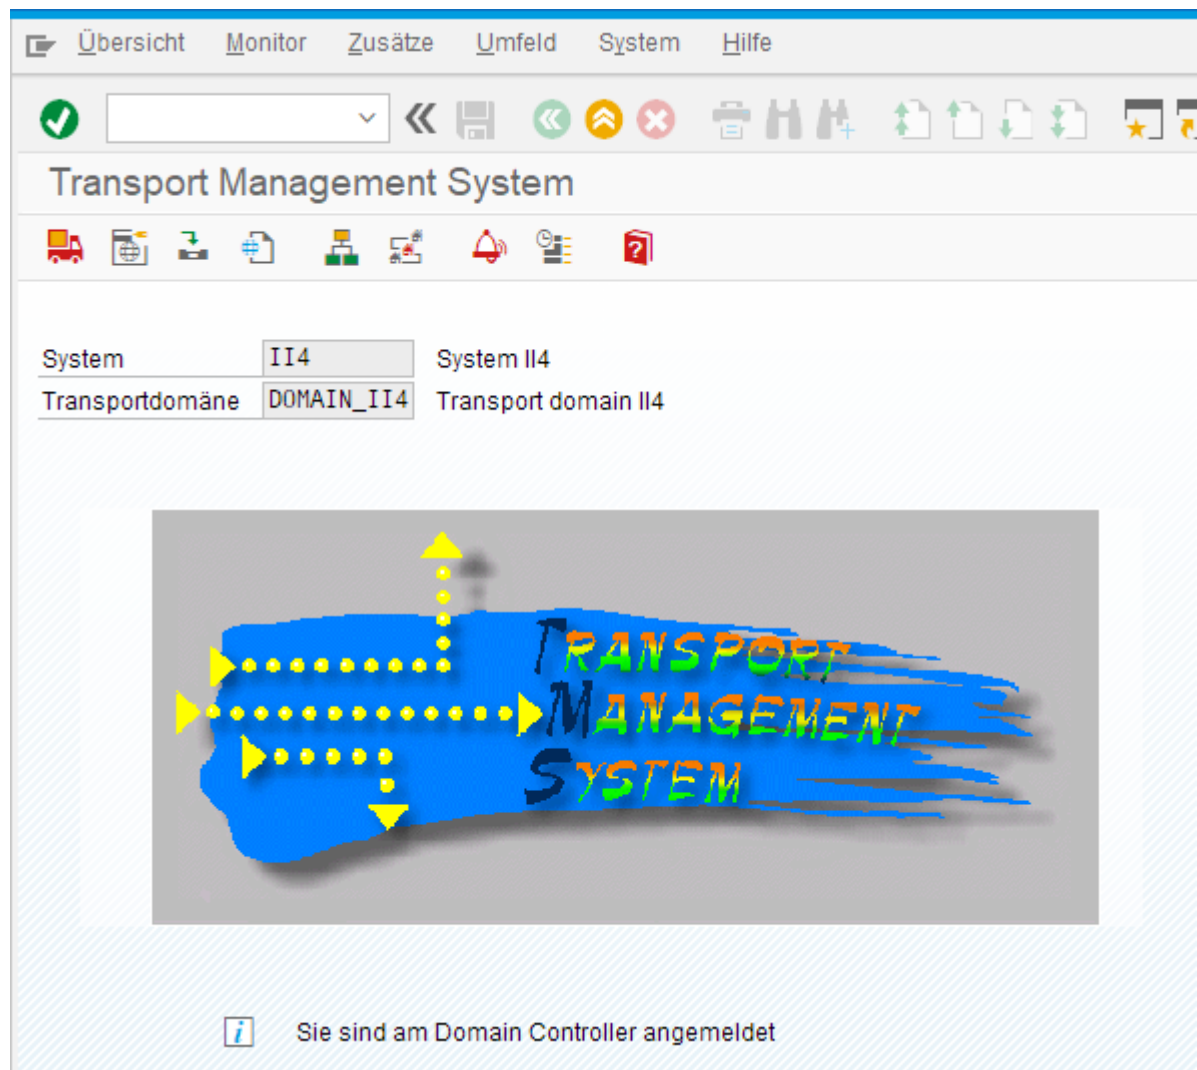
Übersicht Monitor Zusätze Umfeld System Hilfe

Transport Management System

| System | II4 | System II4 |
|---|---|---|
| Transportdomäne | DOMAIN_II4 | Transport domain II4 |

TRANSPORT
MANAGEMENT
SYSTEM

Sie sind am Domain Controller angemeldet